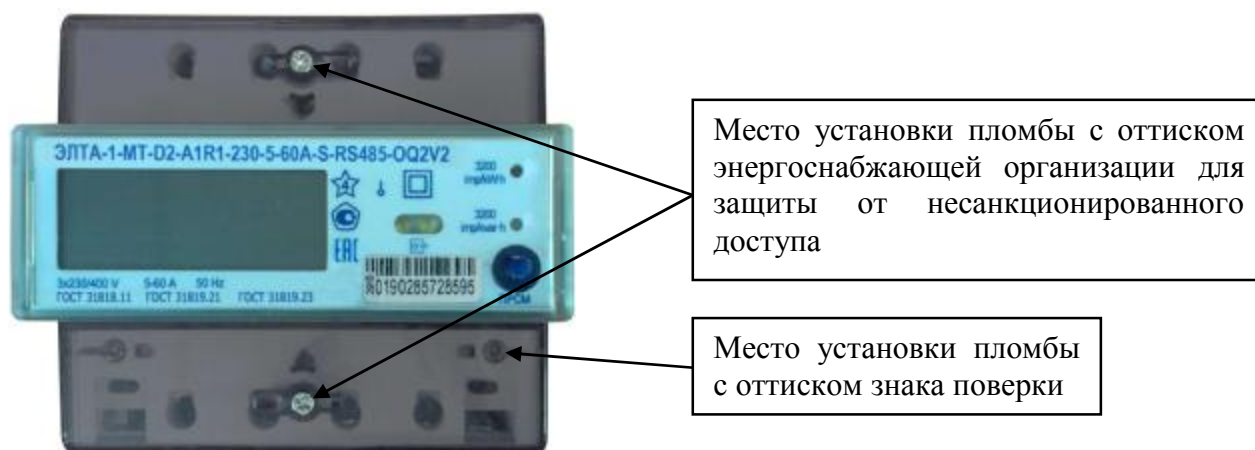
ЭЛТА-1-МТ-D2-A1R1-230-5-60A-S-RS485-OQ2V2

3200 imp/kW·h

3200 imp/kvar·h

EAC

3x230/400 V 5-60 A 50 Hz
ГОСТ 31818.11 ГОСТ 31819.21 ГОСТ 31819.23

0190285728595

ПРОСМ

Место установки пломбы с оттиском энергоснабжающей организации для защиты от несанкционированного доступа

Место установки пломбы с оттиском знака поверки